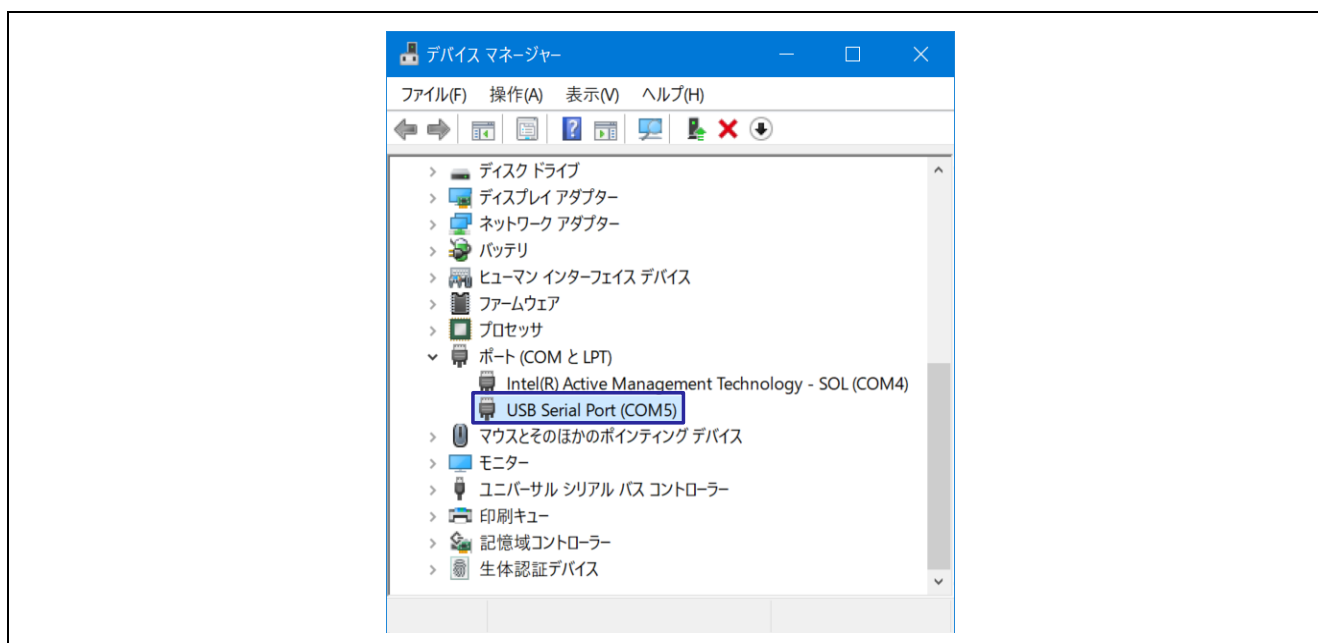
デバイス マネージャー

ファイル(F) 操作(A) 表示(V) ヘルプ(H)

ディスク ドライブ
ディスプレイ アダプター
ネットワーク アダプター
バッテリ
ヒューマン インターフェイス デバイス
ファームウェア
プロセッサ
ポート (COM と LPT)
Intel(R) Active Management Technology - SOL (COM4)
USB Serial Port (COM5)
マウスとそのほかのポインティング デバイス
モニター
ユニバーサル シリアル バス コントローラー
印刷キュー
記憶域コントローラー
生体認証デバイス